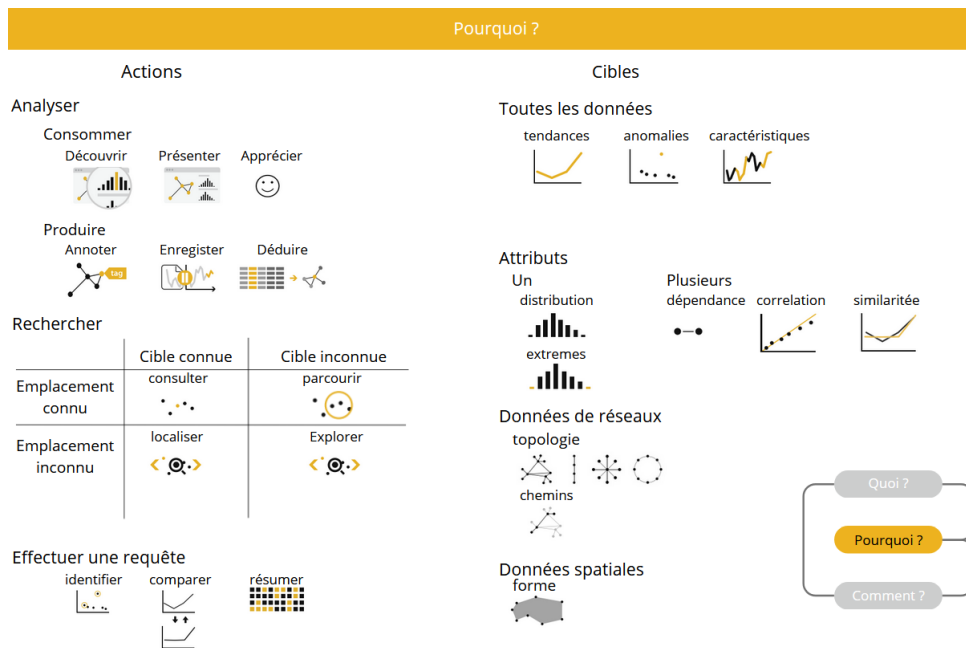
Pourquoi ?

Actions

Analyser

Consommer

Découvrir Présenter Apprécier

Produire

Annoter Enregister Déduire

tag

Rechercher

| | Cible connue | Cible inconnue |
|---|---|---|
| Emplacement connu | consulter | parcourir |
| Emplacement inconnu | localiser | Explorer |

Effectuer une requête

identifier comparer résumer

Cibles

Toutes les données

tendances anomalies caractéristiques

Attributs

Un

distribution

extremes

Plusieurs

dépendance correlation similaritée

Données de réseaux

topologie

chemins

Données spatiales

forme

Quoi ?

Pourquoi ?

Comment ?